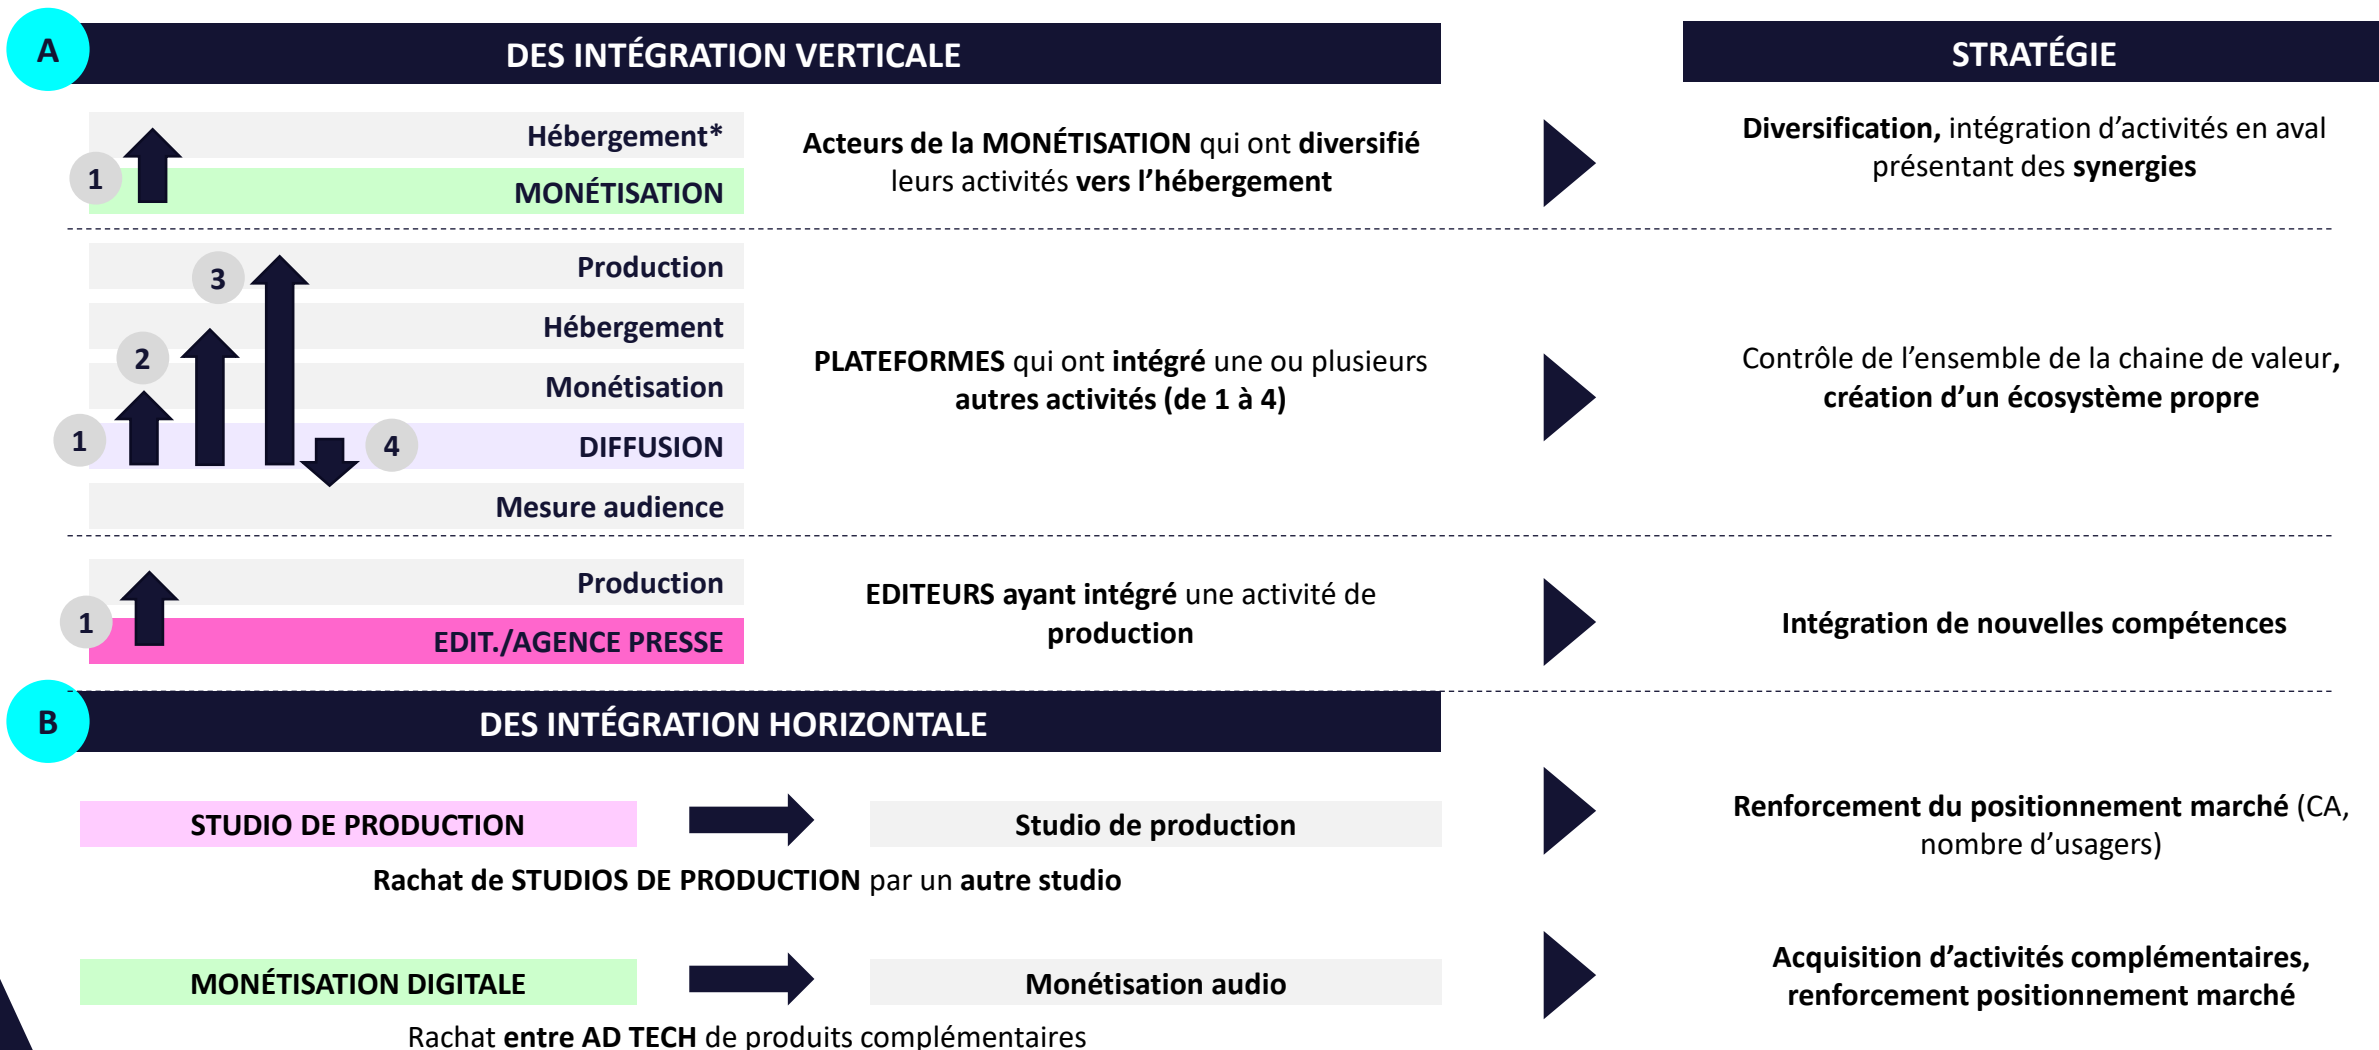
A

DES INTÉGRATION VERTICALE

STRATÉGIE

Hébergement*

1

MONÉTISATION

Acteurs de la MONÉTISATION qui ont diversifié leurs activités vers l'hébergement

Diversification, intégration d'activités en aval présentant des synergies

Production

3

Hébergement

2

Monétisation

1

DIFFUSION

4

Mesure audience

PLATEFORMES qui ont intégré une ou plusieurs autres activités (de 1 à 4)

Contrôle de l'ensemble de la chaine de valeur, création d'un écosystème propre

Production

1

EDIT./AGENCE PRESSE

EDITEURS ayant intégré une activité de production

Intégration de nouvelles compétences

B

DES INTÉGRATION HORIZONTALE

STUDIO DE PRODUCTION

Studio de production

Rachat de STUDIOS DE PRODUCTION par un autre studio

Renforcement du positionnement marché (CA, nombre d'usagers)

MONÉTISATION DIGITALE

Monétisation audio

Rachat entre AD TECH de produits complémentaires

Acquisition d'activités complémentaires, renforcement positionnement marché